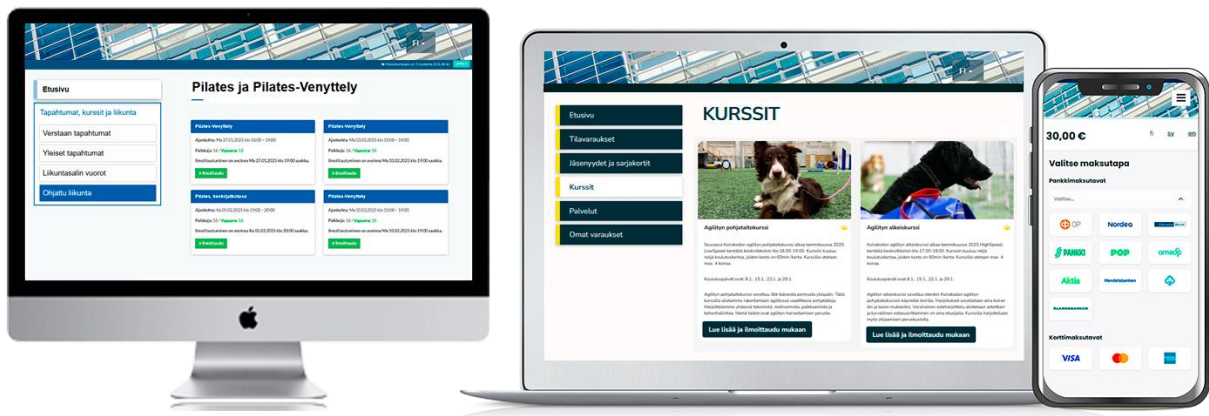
FI

Etusivu

Tapahtumat, kurssit ja liikunta

Verstaan tapahtumat

Yleiset tapahtumat

Liikuntasalin vuorot

Ohjattu liikunta

Pilates ja Pilates-Venyttely

Pilates-Venyttely

Pilates-Venyttely

Pilates, keskivaikeus

Pilates-Venyttely

Ilmoittaudu

Ilmoittaudu

Ilmoittaudu

Ilmoittaudu

FI

Etusivu

Tilavaraukset

Jäsenyydet ja sarjakortit

Kurssit

Palvelut

Omat varaukset

KURSSIT

Agilityn pohjatatokurssi

Agilityn alkeiskurssi

Lue lisää ja ilmoittaudu mukaan

Lue lisää ja ilmoittaudu mukaan

30,00 €

fi sv en

Valitse maksutapa

Pankkimaksutavat

Valitse...

OP

Nordea

S-PANKKI

POP

omaSp

Aktia

Handelsbanken

ÅLANDSBANKEN

Korttimaksutavat

VISA